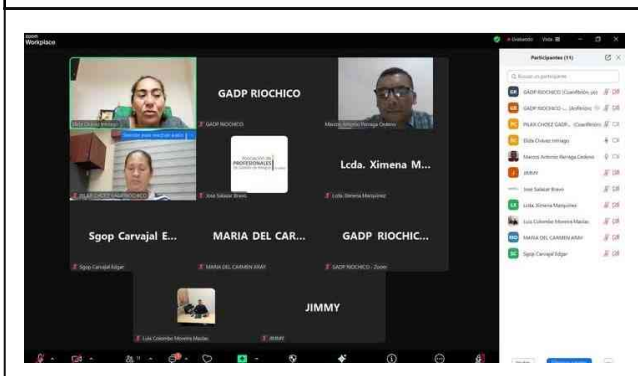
zoom Workplace

Grabando Vista

Participantes (11)

Buscar un participante

GADP RIOCHICO (Coanfitrión, yo)
GADP RIOCHICO ... (Anfitrión)
PILAR CHOEZ GADP... (Coanfitrión)
Elida Chavez Intriago
Marcos Antonio Arriaga Ordono
JIMMY
Jose Salazar Bravo
Lcda. Ximena Marquinez
Luis Colombo Moreira Macias
MARIA DEL CARMEN ARAY
Sgop Carvajal Edgar

Elida Chavez Intriago
GADP RIOCHICO
GADP RIOCHICO
Marcos Antonio Arriaga Ordono
PILAR CHOEZ GADP RIOCHICO
Jose Salazar Bravo
Lcda. Ximena M...
Lcda. Ximena Marquinez
Sgop Carvajal E...
Sgop Carvajal Edgar
MARIA DEL CAR...
MARIA DEL CARMEN ARAY
GADP RIOCHIC...
GADP RIOCHICO - Zoom
Luis Colombo Moreira Macias
JIMMY
JIMMY